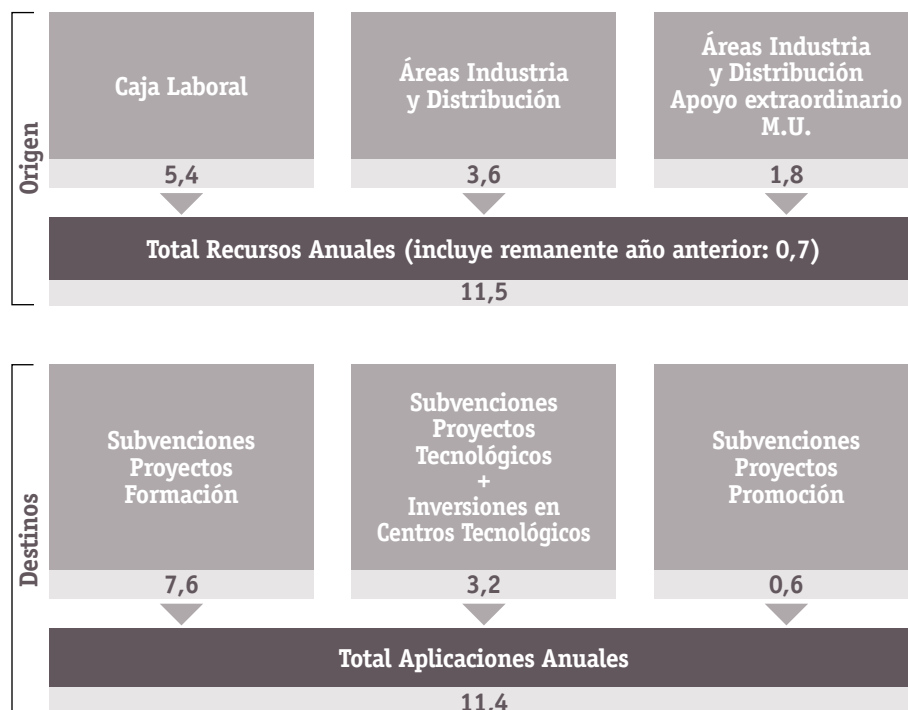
Origen

Caja Laboral

5,4

Áreas Industria y Distribución

3,6

Áreas Industria y Distribución Apoyo extraordinario M.U.

1,8

Total Recursos Anuales (incluye remanente año anterior: 0,7)

11,5

Destinos

Subvenciones Proyectos Formación

7,6

Subvenciones Proyectos Tecnológicos + Inversiones en Centros Tecnológicos

3,2

Subvenciones Proyectos Promoción

0,6

Total Aplicaciones Anuales

11,4